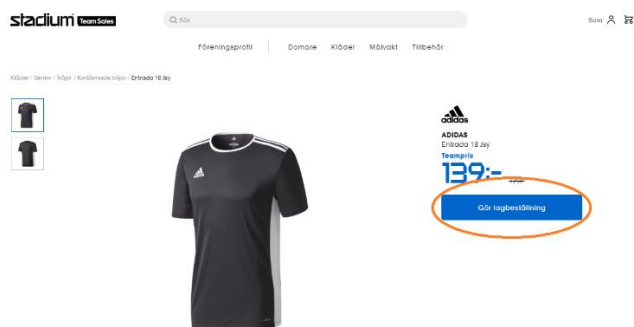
stadium Team Sales

Sök

Bara

Föreningsprofil Domare Kläder Målvakt Tillbehör

Kläder / Senior / Tröjor / Kortärmade tröjor / Entrada 18 Jsy

adidas

ADIDAS
Entrada 18 Jsy
Teampris
139:-
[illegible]

Gör lagbeställning